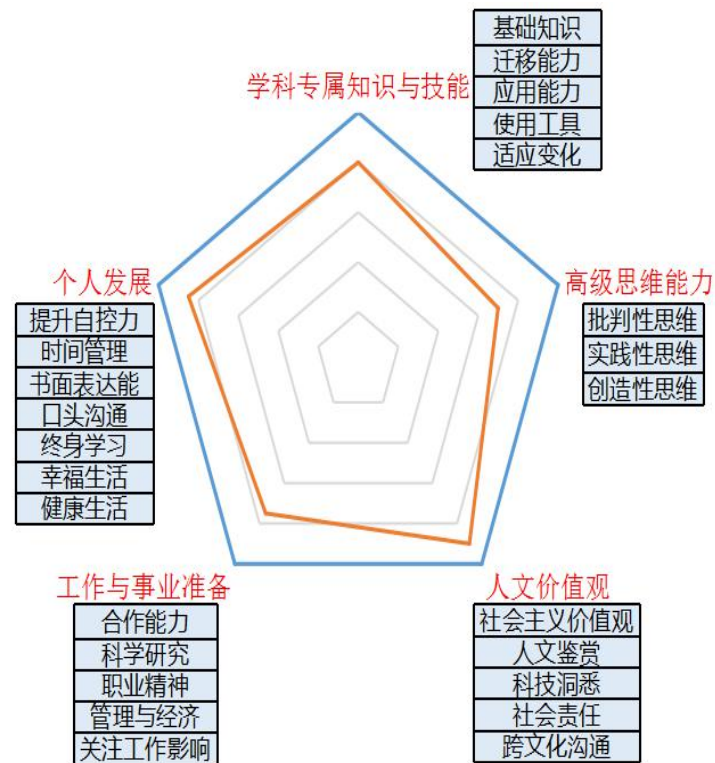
基础知识
迁移能力
应用能力
使用工具
适应变化

学科专属知识与技能

高级思维能力

批判性思维
实践性思维
创造性思维

个人发展

提升自控力
时间管理
书面表达能
口头沟通
终身学习
幸福生活
健康生活

工作与事业准备

合作能力
科学研究
职业精神
管理与经济
关注工作影响

人文价值观

社会主义价值观
人文鉴赏
科技洞悉
社会责任
跨文化沟通